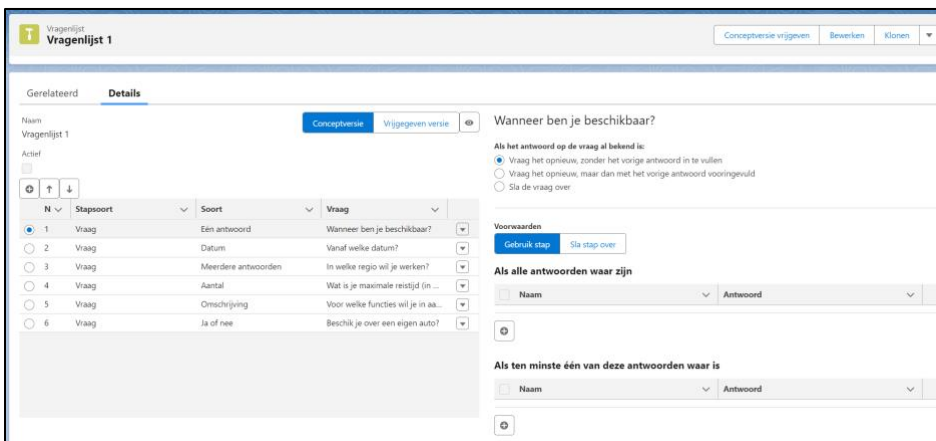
Vragenlijst
Vragenlijst 1

Conceptversie vrijgeven | Bewerken | Klonen

Gerelateerd | Details

Naam
Vragenlijst 1

Actief

Conceptversie | Vrijgegeven versie

| N | Stapsoort | Soort | Vraag |
|---|---|---|---|
| 1 | Vraag | Eén antwoord | Wanneer ben je beschikbaar? |
| 2 | Vraag | Datum | Vanaf welke datum? |
| 3 | Vraag | Meerdere antwoorden | In welke regio wil je werken? |
| 4 | Vraag | Aantal | Wat is je maximale reistijd (in ... |
| 5 | Vraag | Omschrijving | Voor welke functies wil je in aa... |
| 6 | Vraag | Ja of nee | Beschik je over een eigen auto? |

Wanneer ben je beschikbaar?

Als het antwoord op de vraag al bekend is:
Vraag het opnieuw, zonder het vorige antwoord in te vullen
Vraag het opnieuw, maar dan met het vorige antwoord vooringevuld
Sla de vraag over

Voorwaarden
Gebruik stap | Sla stap over

Als alle antwoorden waar zijn

| Naam | Antwoord |
|---|---|

Als ten minste één van deze antwoorden waar is

| Naam | Antwoord |
|---|---|